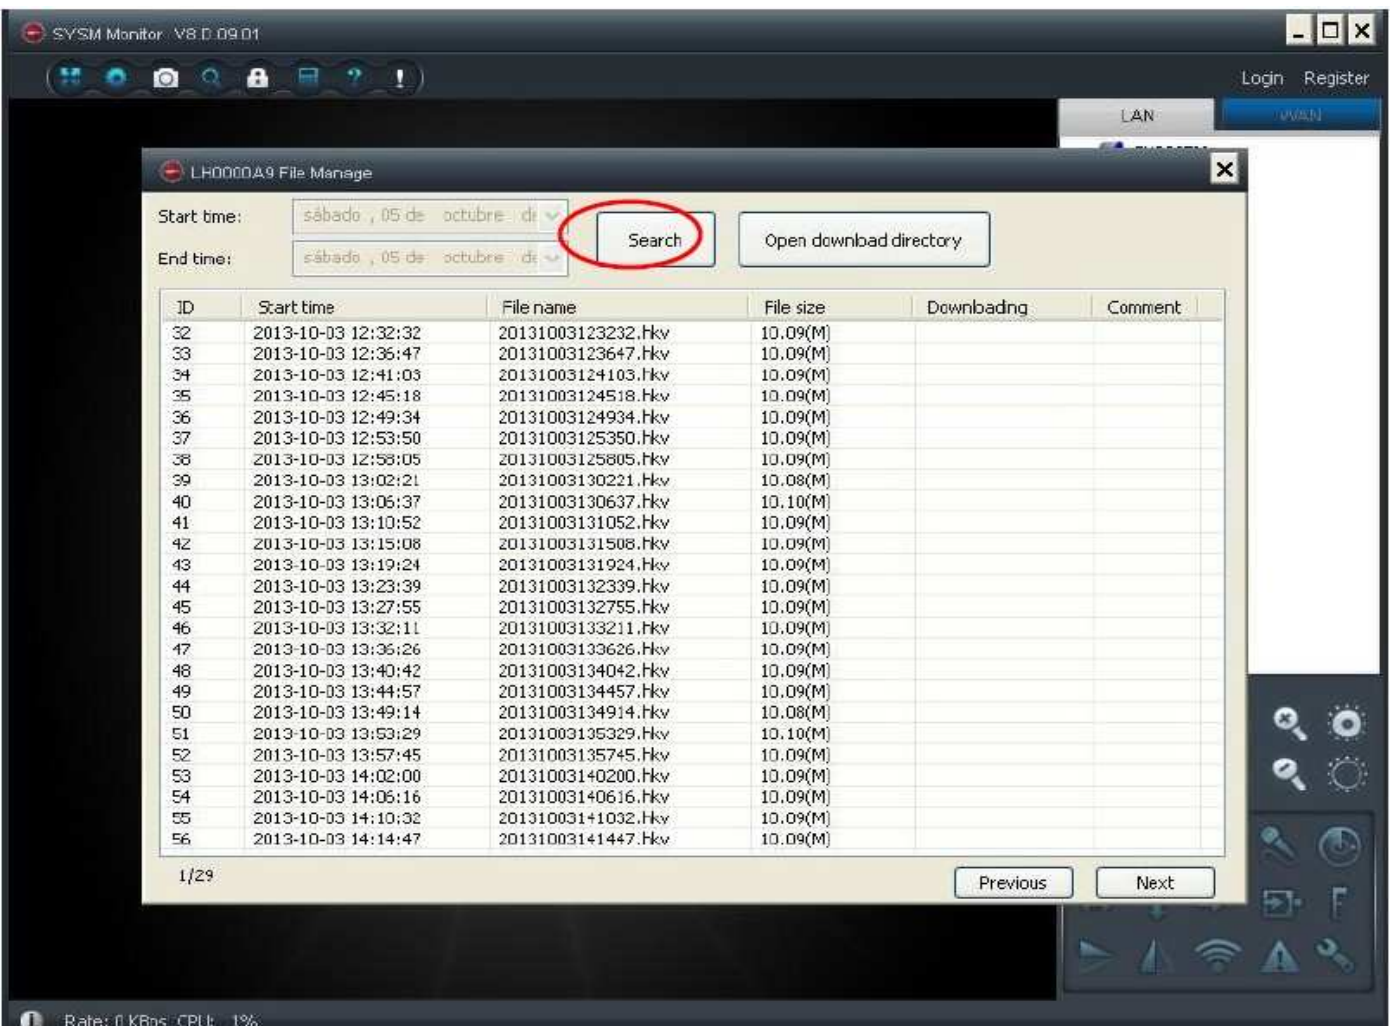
SYSM Monitor V8.0.09.01

Login Register

LAN WAN

LH0000A9 File Manage

Start time: sábado , 05 de octubre de

End time: sábado , 05 de octubre de

Search

Open download directory

| ID | Start time | File name | File size | Downloading | Comment |
|---|---|---|---|---|---|
| 32 | 2013-10-03 12:32:32 | 20131003123232.hkv | 10.09(M) | | |
| 33 | 2013-10-03 12:36:47 | 20131003123647.hkv | 10.09(M) | | |
| 34 | 2013-10-03 12:41:03 | 20131003124103.hkv | 10.09(M) | | |
| 35 | 2013-10-03 12:45:18 | 20131003124518.hkv | 10.09(M) | | |
| 36 | 2013-10-03 12:49:34 | 20131003124934.hkv | 10.09(M) | | |
| 37 | 2013-10-03 12:53:50 | 20131003125350.hkv | 10.09(M) | | |
| 38 | 2013-10-03 12:58:05 | 20131003125805.hkv | 10.09(M) | | |
| 39 | 2013-10-03 13:02:21 | 20131003130221.hkv | 10.08(M) | | |
| 40 | 2013-10-03 13:06:37 | 20131003130637.hkv | 10.10(M) | | |
| 41 | 2013-10-03 13:10:52 | 20131003131052.hkv | 10.09(M) | | |
| 42 | 2013-10-03 13:15:08 | 20131003131508.hkv | 10.09(M) | | |
| 43 | 2013-10-03 13:19:24 | 20131003131924.hkv | 10.09(M) | | |
| 44 | 2013-10-03 13:23:39 | 20131003132339.hkv | 10.09(M) | | |
| 45 | 2013-10-03 13:27:55 | 20131003132755.hkv | 10.09(M) | | |
| 46 | 2013-10-03 13:32:11 | 20131003133211.hkv | 10.09(M) | | |
| 47 | 2013-10-03 13:36:26 | 20131003133626.hkv | 10.09(M) | | |
| 48 | 2013-10-03 13:40:42 | 20131003134042.hkv | 10.09(M) | | |
| 49 | 2013-10-03 13:44:57 | 20131003134457.hkv | 10.09(M) | | |
| 50 | 2013-10-03 13:49:14 | 20131003134914.hkv | 10.08(M) | | |
| 51 | 2013-10-03 13:53:29 | 20131003135329.hkv | 10.10(M) | | |
| 52 | 2013-10-03 13:57:45 | 20131003135745.hkv | 10.09(M) | | |
| 53 | 2013-10-03 14:02:00 | 20131003140200.hkv | 10.09(M) | | |
| 54 | 2013-10-03 14:06:16 | 20131003140616.hkv | 10.09(M) | | |
| 55 | 2013-10-03 14:10:32 | 20131003141032.hkv | 10.09(M) | | |
| 56 | 2013-10-03 14:14:47 | 20131003141447.hkv | 10.09(M) | | |

1/29

Previous Next

Rate: 0 KBps CPU: 1%